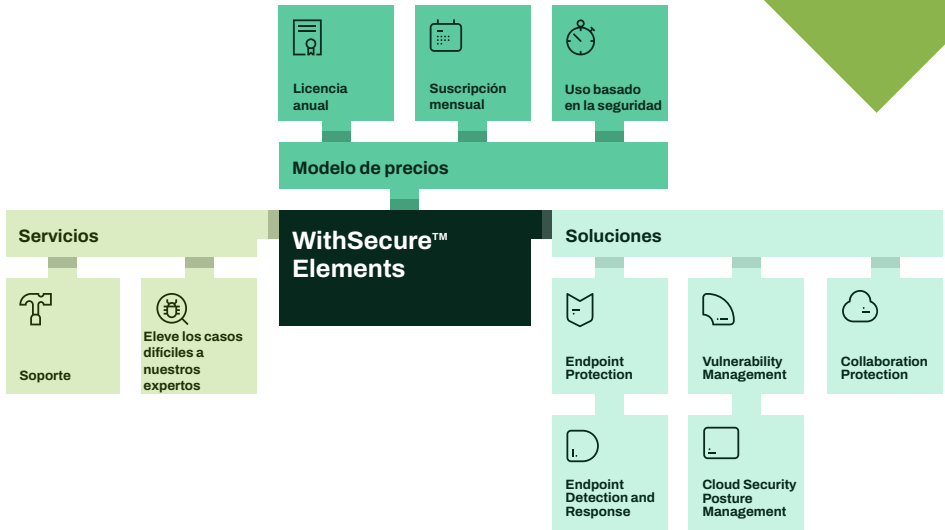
Licencia anual

Suscripción mensual

Uso basado en la seguridad

Modelo de precios

Servicios

WithSecure™ Elements

Soluciones

Soporte

Eleve los casos difíciles a nuestros expertos

Endpoint Protection

Vulnerability Management

Collaboration Protection

Endpoint Detection and Response

Cloud Security Posture Management